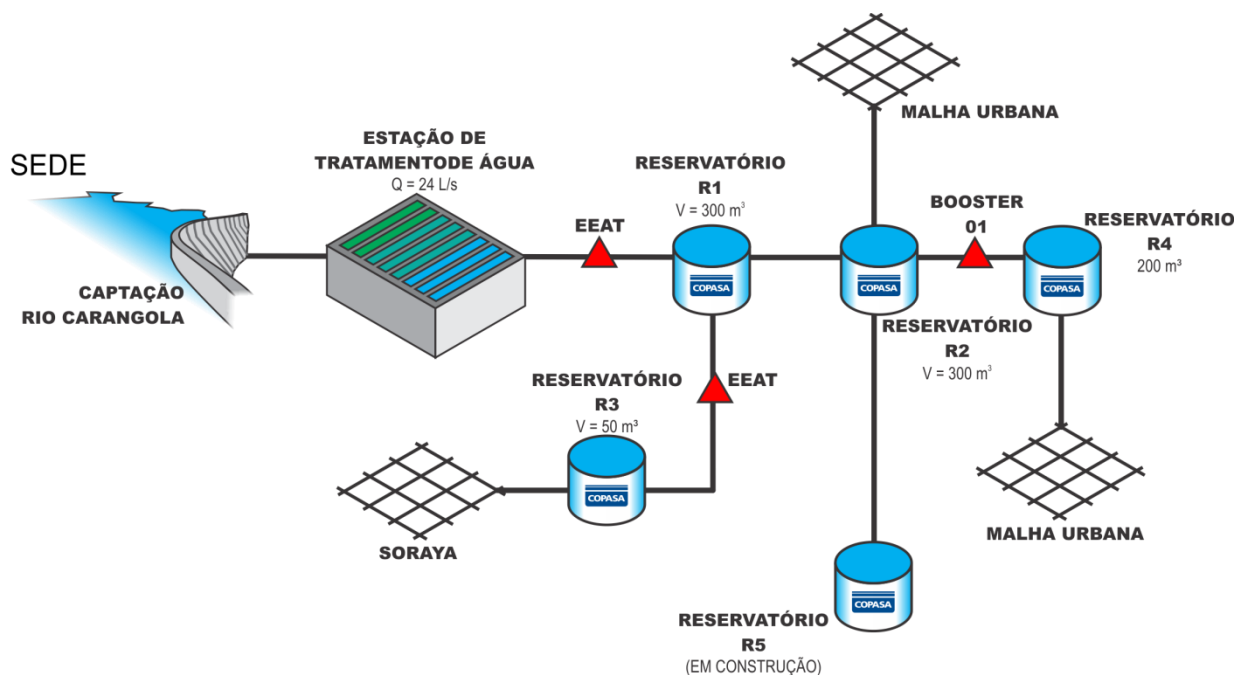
SEDE

CAPTAÇÃO
RIO CARANGOLA

ESTAÇÃO DE
TRATAMENTODE ÁGUA
Q = 24 L/s

EEAT

RESERVATÓRIO
R1
V = 300 m³

COPASA

MALHA URBANA

BOOSTER
01

RESERVATÓRIO
R4
200 m³

COPASA

COPASA

RESERVATÓRIO
R2
V = 300 m³

RESERVATÓRIO
R3
V = 50 m³

EEAT

COPASA

SORAYA

MALHA URBANA

COPASA

RESERVATÓRIO
R5
(EM CONSTRUÇÃO)